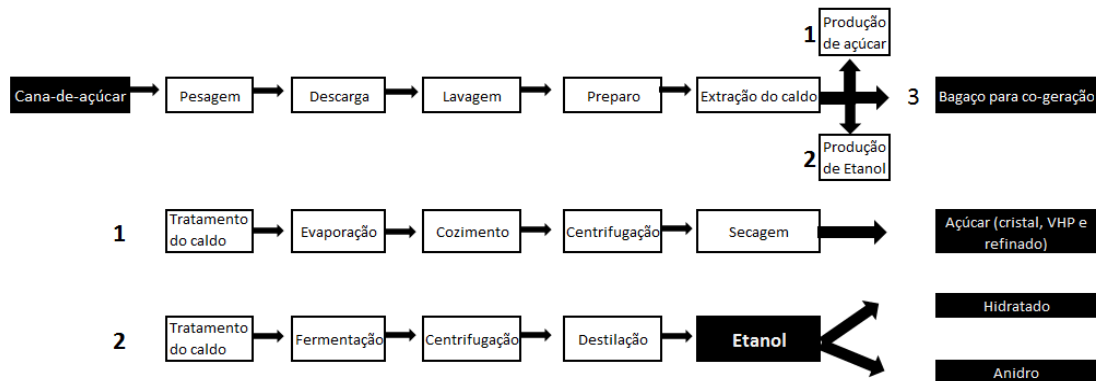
Cana-de-açúcar

Pesagem

Descarga

Lavagem

Preparo

Extração do caldo

1 Produção de açúcar

2 Produção de Etanol

3

Bagaço para co-geração

1

Tratamento do caldo

Evaporação

Cozimento

Centrifugação

Secagem

Açúcar (cristal, VHP e refinado)

2

Tratamento do caldo

Fermentação

Centrifugação

Destilação

Etanol

Hidratado

Anidro